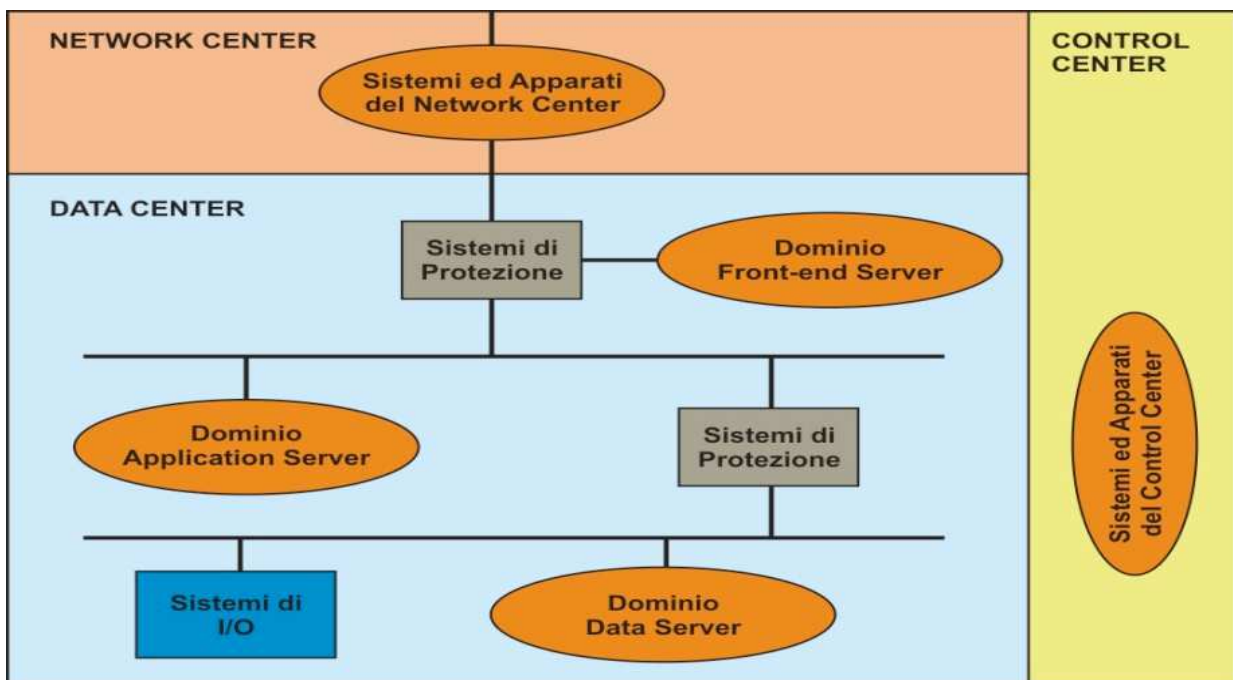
NETWORK CENTER

Sistemi ed Apparati del Network Center

CONTROL CENTER

DATA CENTER

Sistemi di Protezione

Dominio Front-end Server

Dominio Application Server

Sistemi di Protezione

Sistemi ed Apparati del Control Center

Sistemi di I/O

Dominio Data Server